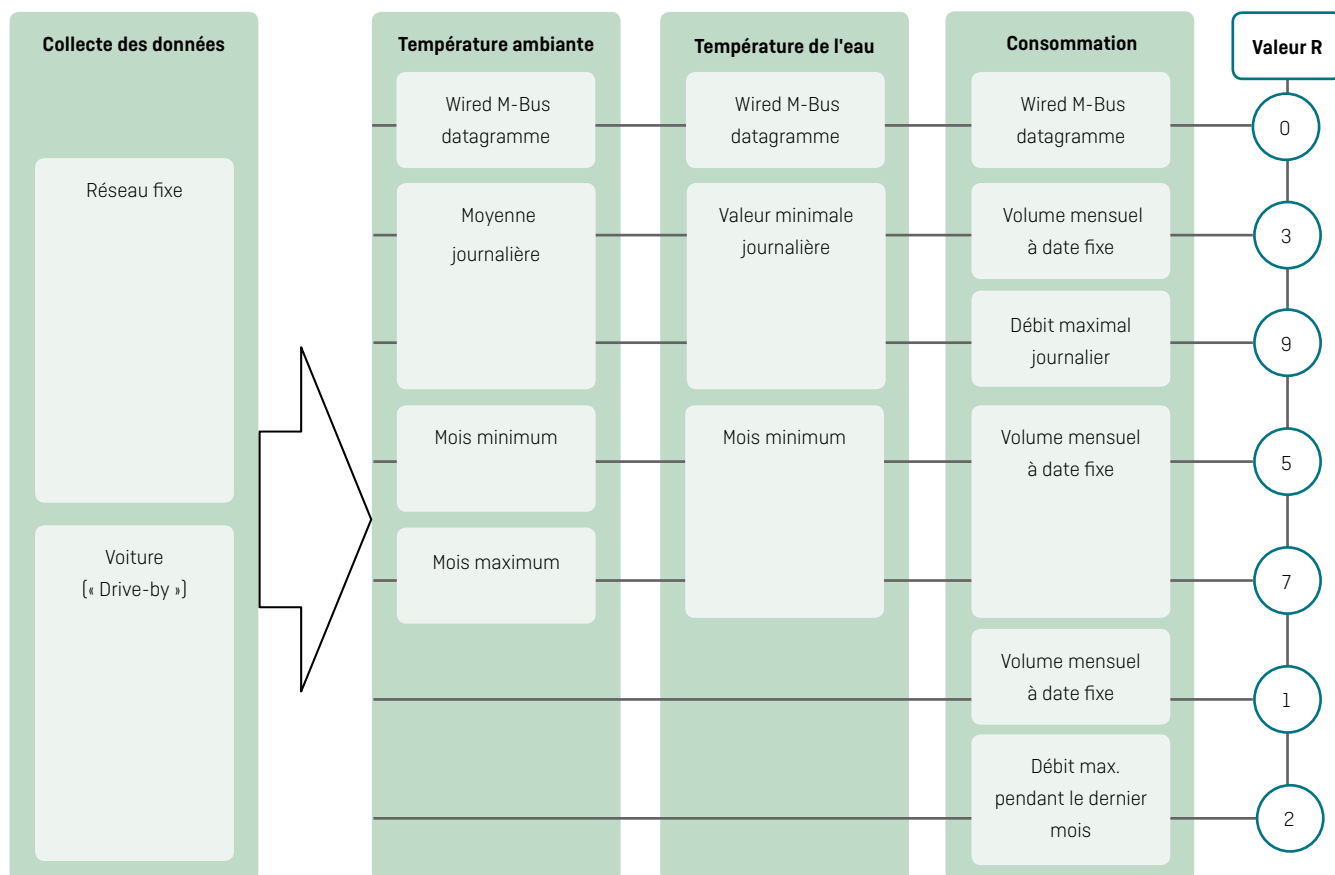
Collecte des données

Réseau fixe

Voiture
(« Drive-by »)

Température ambiante

Wired M-Bus datagramme

Moyenne journalière

Mois minimum

Mois maximum

Température de l'eau

Wired M-Bus datagramme

Valeur minimale journalière

Mois minimum

Consommation

Wired M-Bus datagramme

Volume mensuel à date fixe

Débit maximal journalier

Volume mensuel à date fixe

Volume mensuel à date fixe

Débit max. pendant le dernier mois

Valeur R

0

3

9

5

7

1

2